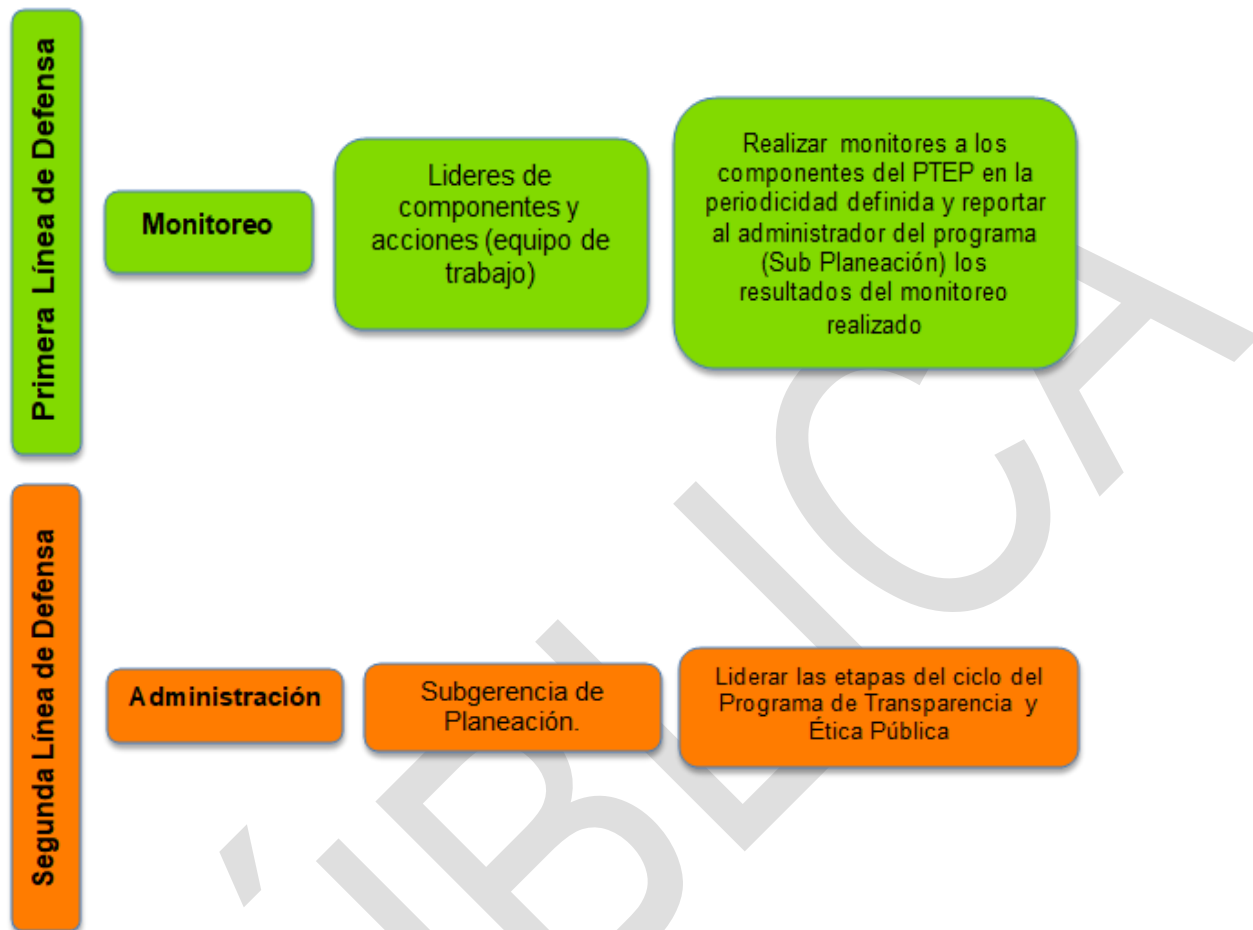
Primera Línea de Defensa

Monitoreo

Lideres de componentes y acciones (equipo de trabajo)

Realizar monitores a los componentes del PTEP en la periodicidad definida y reportar al administrador del programa (Sub Planeación) los resultados del monitoreo realizado

Segunda Línea de Defensa

Administración

Subgerencia de Planeación.

Liderar las etapas del ciclo del Programa de Transparencia y Ética Pública

ÚBLICA